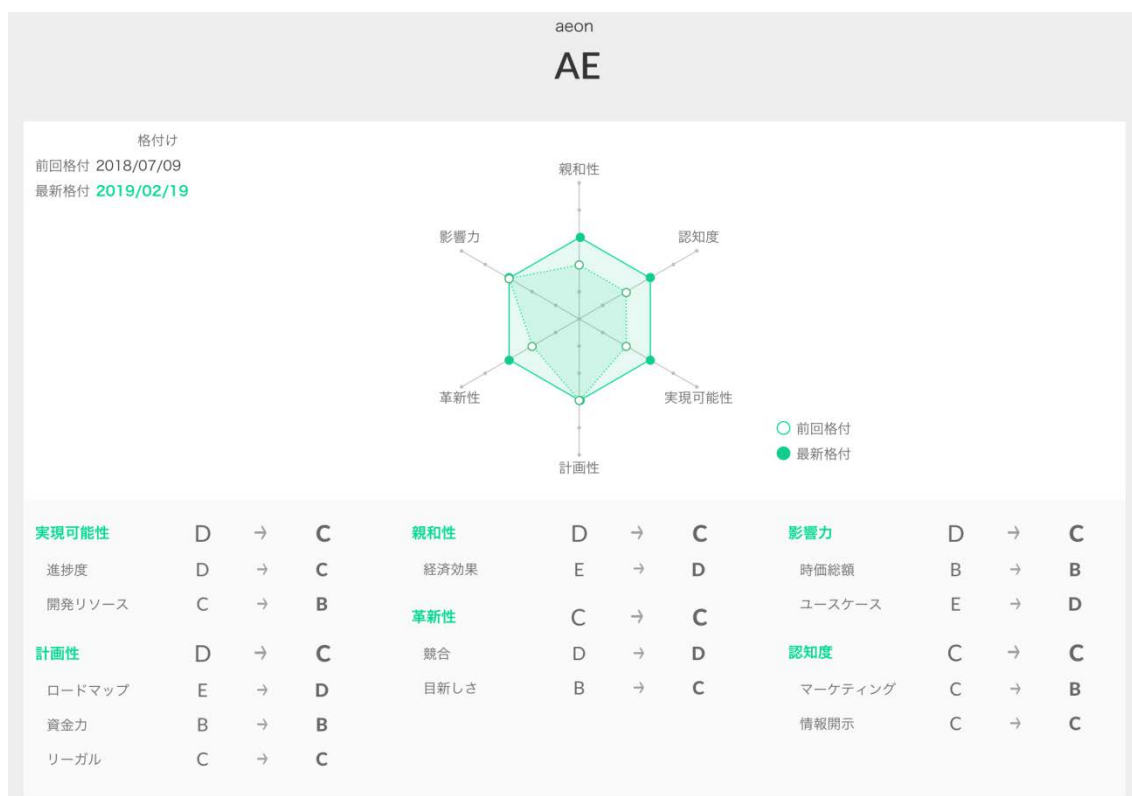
aeon
AE

格付け
前回格付 2018/07/09
最新格付 2019/02/19

親和性
認知度
実現可能性
計画性
革新性
影響力

前回格付
最新格付

| 実現可能性 | D | → | C |
|---|---|---|---|
| 進捗度 | D | → | C |
| 開発リソース | C | → | B |
| 計画性 | D | → | C |
| ロードマップ | E | → | D |
| 資金力 | B | → | B |
| リーガル | C | → | C |

| 親和性 | D | → | C |
|---|---|---|---|
| 経済効果 | E | → | D |
| 革新性 | C | → | C |
| 競合 | D | → | D |
| 目新しさ | B | → | C |

| 影響力 | D | → | C |
|---|---|---|---|
| 時価総額 | B | → | B |
| ユースケース | E | → | D |
| 認知度 | C | → | C |
| マーケティング | C | → | B |
| 情報開示 | C | → | C |